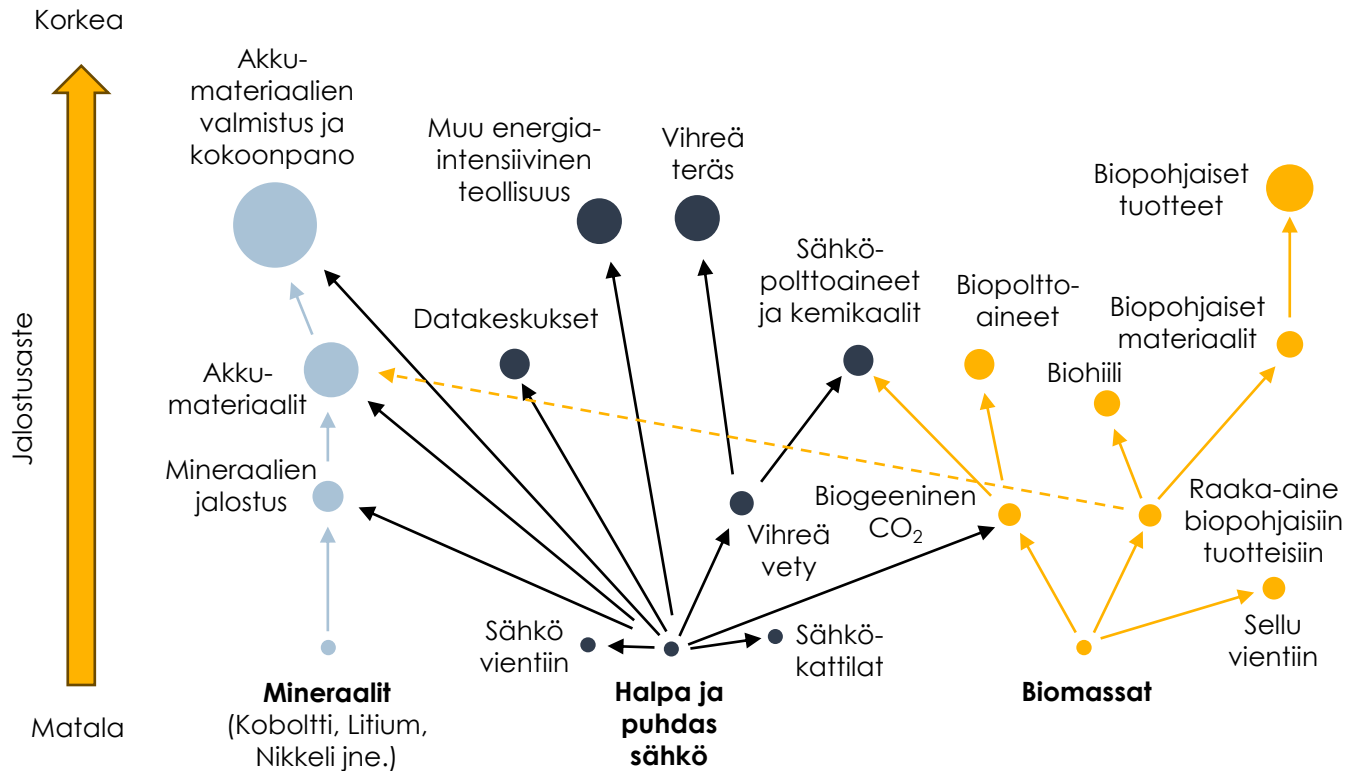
Korkea

Jalostusaste

Matala

Akkumateriaalien valmistus ja kokoonpano

Muu energiaintensiivinen teollisuus

Vihreä teräs

Biopohjaiset tuotteet

Sähköpolttoaineet ja kemikaalit

Biopolttoaineet

Biopohjaiset materiaalit

Datakeskukset

Akkumateriaalit

Biohiili

Mineraalien jalostus

Biogeeninen $CO_2$

Raaka-aine biopohjaisiin tuotteisiin

Vihreä vety

Sähkö vientiin

Sähkökattilat

Sellu vientiin

Mineraalit
(Koboltti, Litium, Nikkeli jne.)

Halpa ja puhdas sähkö

Biomassat